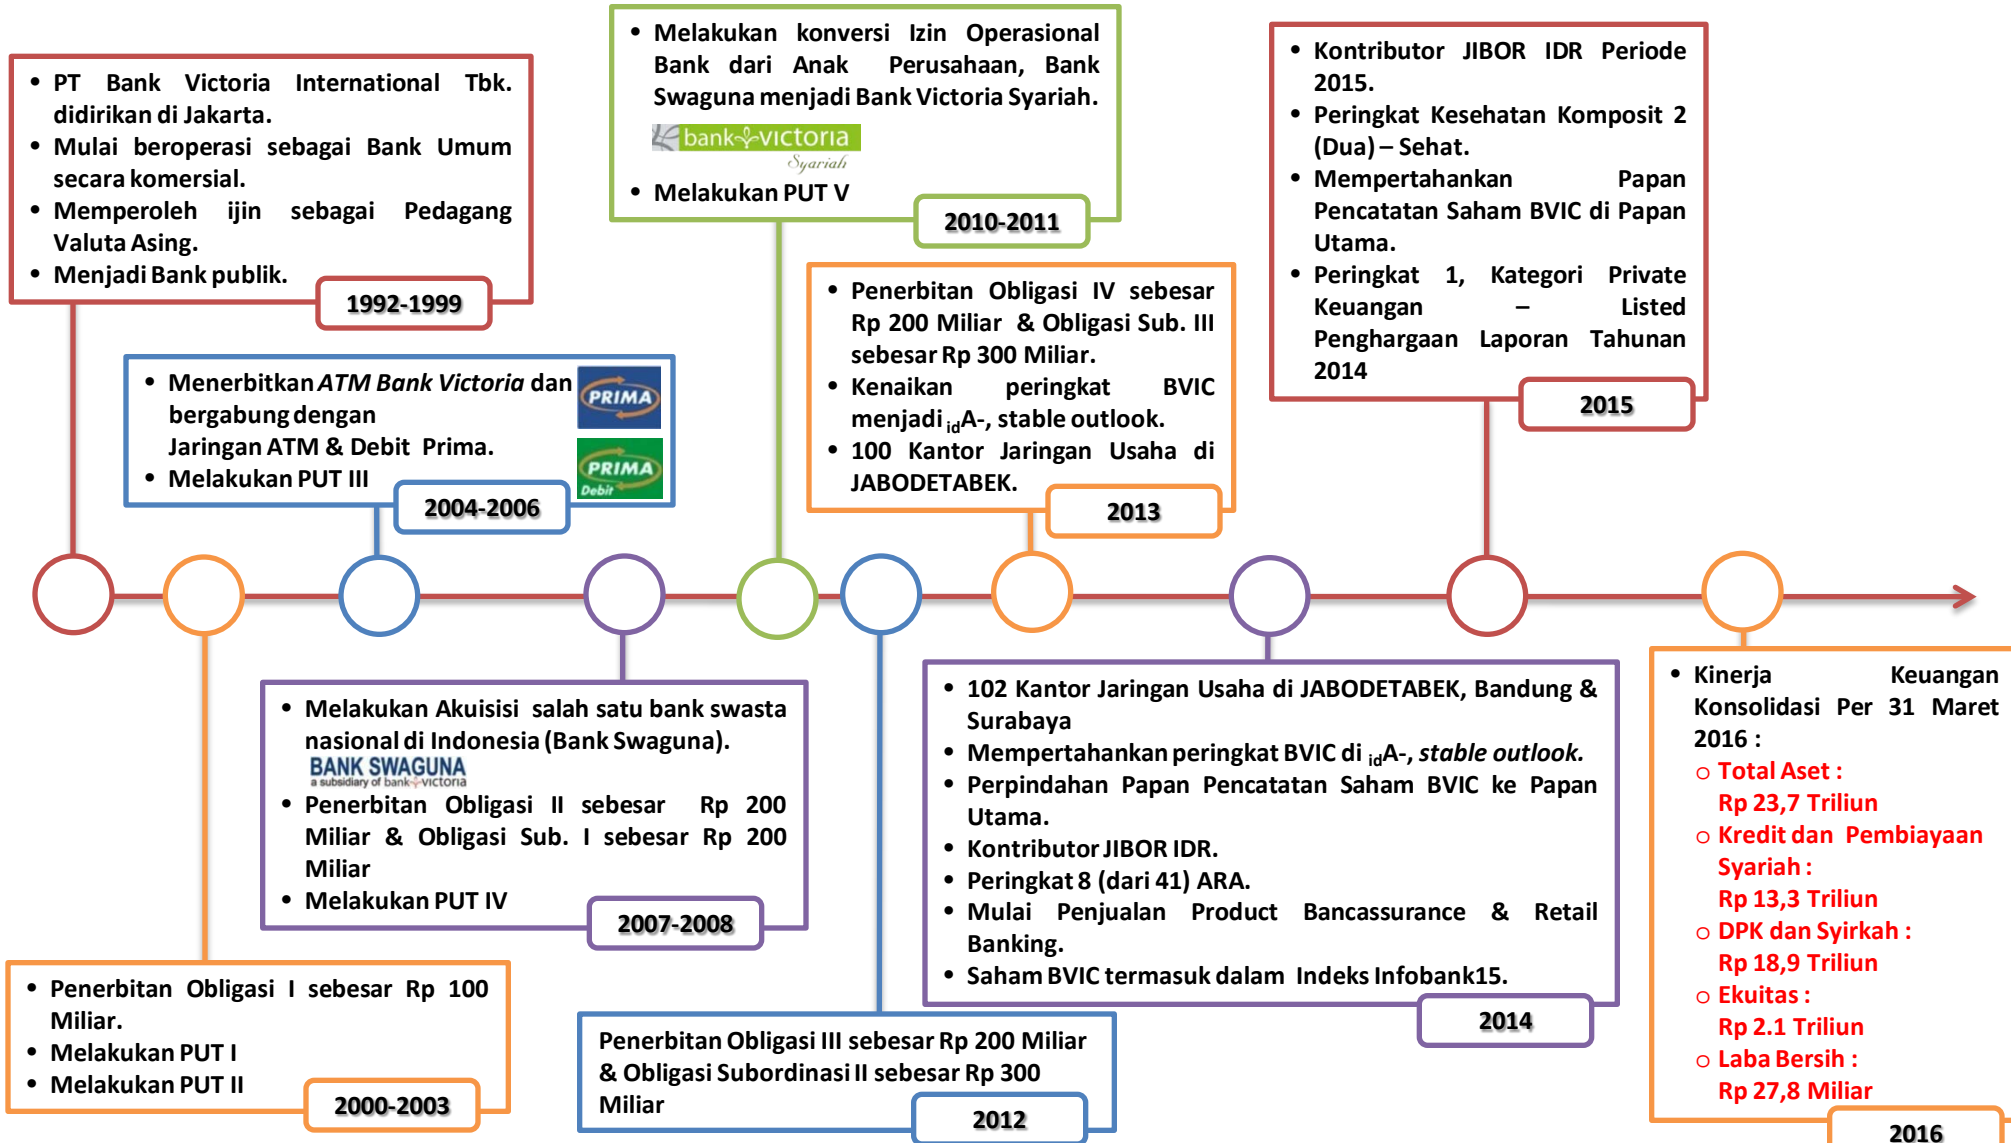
• PT Bank Victoria International Tbk. didirikan di Jakarta.
• Mulai beroperasi sebagai Bank Umum secara komersial.
• Memperoleh ijin sebagai Pedagang Valuta Asing.
• Menjadi Bank publik.

1992-1999

• Menerbitkan *ATM Bank Victoria* dan bergabung dengan Jaringan ATM & Debit Prima.
• Melakukan PUT III

PRIMA

PRIMA Debit

2004-2006

• Melakukan konversi Izin Operasional Bank dari Anak Perusahaan, Bank Swaguna menjadi Bank Victoria Syariah.

bank victoria Syariah

• Melakukan PUT V

2010-2011

• Penerbitan Obligasi IV sebesar Rp 200 Miliar & Obligasi Sub. III sebesar Rp 300 Miliar.
• Kenaikan peringkat BVIC menjadi $_{id}$A-, stable outlook.
• 100 Kantor Jaringan Usaha di JABODETABEK.

2013

• Kontributor JIBOR IDR Periode 2015.
• Peringkat Kesehatan Komposit 2 (Dua) – Sehat.
• Mempertahankan Papan Pencatatan Saham BVIC di Papan Utama.
• Peringkat 1, Kategori Private Keuangan – Listed Penghargaan Laporan Tahunan 2014

2015

• Melakukan Akuisisi salah satu bank swasta nasional di Indonesia (Bank Swaguna).

BANK SWAGUNA
a subsidiary of bank victoria

• Penerbitan Obligasi II sebesar Rp 200 Miliar & Obligasi Sub. I sebesar Rp 200 Miliar
• Melakukan PUT IV

2007-2008

• 102 Kantor Jaringan Usaha di JABODETABEK, Bandung & Surabaya
• Mempertahankan peringkat BVIC di $_{id}$A-, *stable outlook.*
• Perpindahan Papan Pencatatan Saham BVIC ke Papan Utama.
• Kontributor JIBOR IDR.
• Peringkat 8 (dari 41) ARA.
• Mulai Penjualan Product Bancassurance & Retail Banking.
• Saham BVIC termasuk dalam Indeks Infobank15.

2014

• Kinerja Keuangan Konsolidasi Per 31 Maret 2016 :
o Total Aset : Rp 23,7 Triliun
o Kredit dan Pembiayaan Syariah : Rp 13,3 Triliun
o DPK dan Syirkah : Rp 18,9 Triliun
o Ekuitas : Rp 2.1 Triliun
o Laba Bersih : Rp 27,8 Miliar

2016

• Penerbitan Obligasi I sebesar Rp 100 Miliar.
• Melakukan PUT I
• Melakukan PUT II

2000-2003

Penerbitan Obligasi III sebesar Rp 200 Miliar & Obligasi Subordinasi II sebesar Rp 300 Miliar

2012